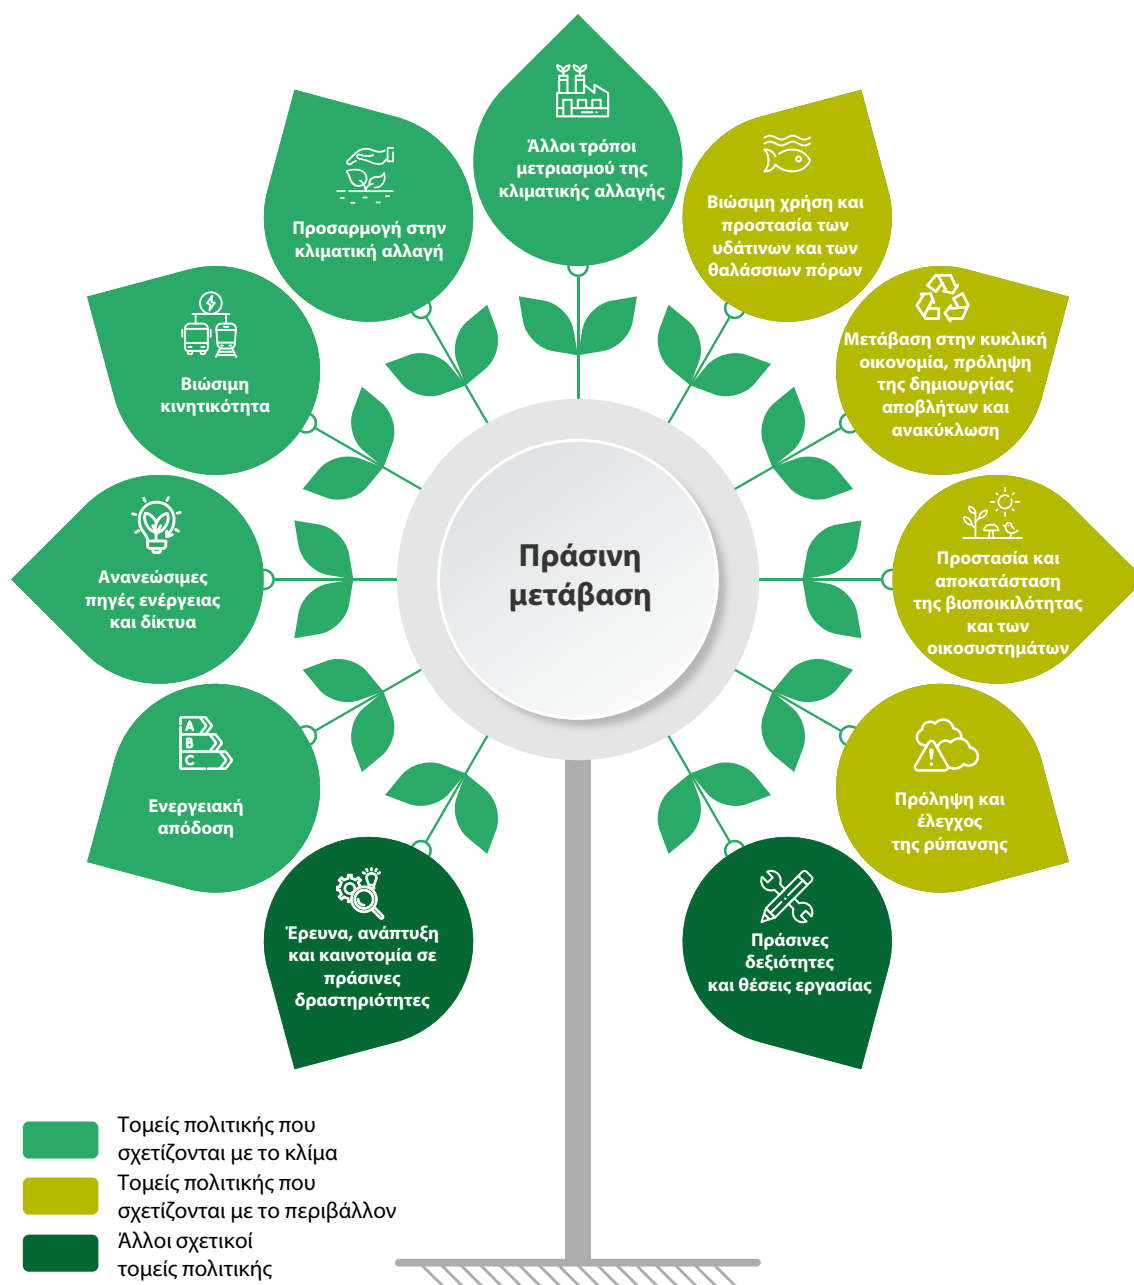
Πράσινη μετάβαση

Άλλοι τρόποι μετριασμού της κλιματικής αλλαγής

Βιώσιμη χρήση και προστασία των υδάτινων και των θαλάσσιων πόρων

Μετάβαση στην κυκλική οικονομία, πρόληψη της δημιουργίας αποβλήτων και ανακύκλωση

Προστασία και αποκατάσταση της βιοποικιλότητας και των οικοσυστημάτων

Πρόληψη και έλεγχος της ρύπανσης

Πράσινες δεξιότητες και θέσεις εργασίας

Έρευνα, ανάπτυξη και καινοτομία σε πράσινες δραστηριότητες

Ενεργειακή απόδοση

A
B
C

Ανανεώσιμες πηγές ενέργειας και δίκτυα

Βιώσιμη κινητικότητα

Προσαρμογή στην κλιματική αλλαγή

Τομείς πολιτικής που σχετίζονται με το κλίμα

Τομείς πολιτικής που σχετίζονται με το περιβάλλον

Άλλοι σχετικοί τομείς πολιτικής